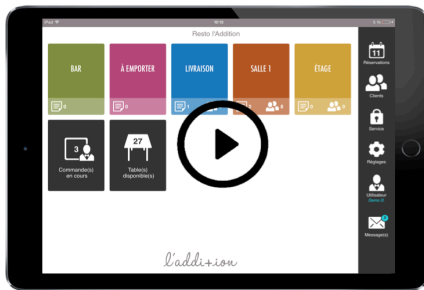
iPad
16:15
Resto l'Addition

BAR
0
À EMPORTER
0
LIVRAISON
1
SALLE 1
8
ETAGE
6

3
Commande(s) en cours
27
Table(s) disponible(s)

l'addition

11
Réservations
Clients
Service
Réglages
Utilisateur
Demo E
Message(s)